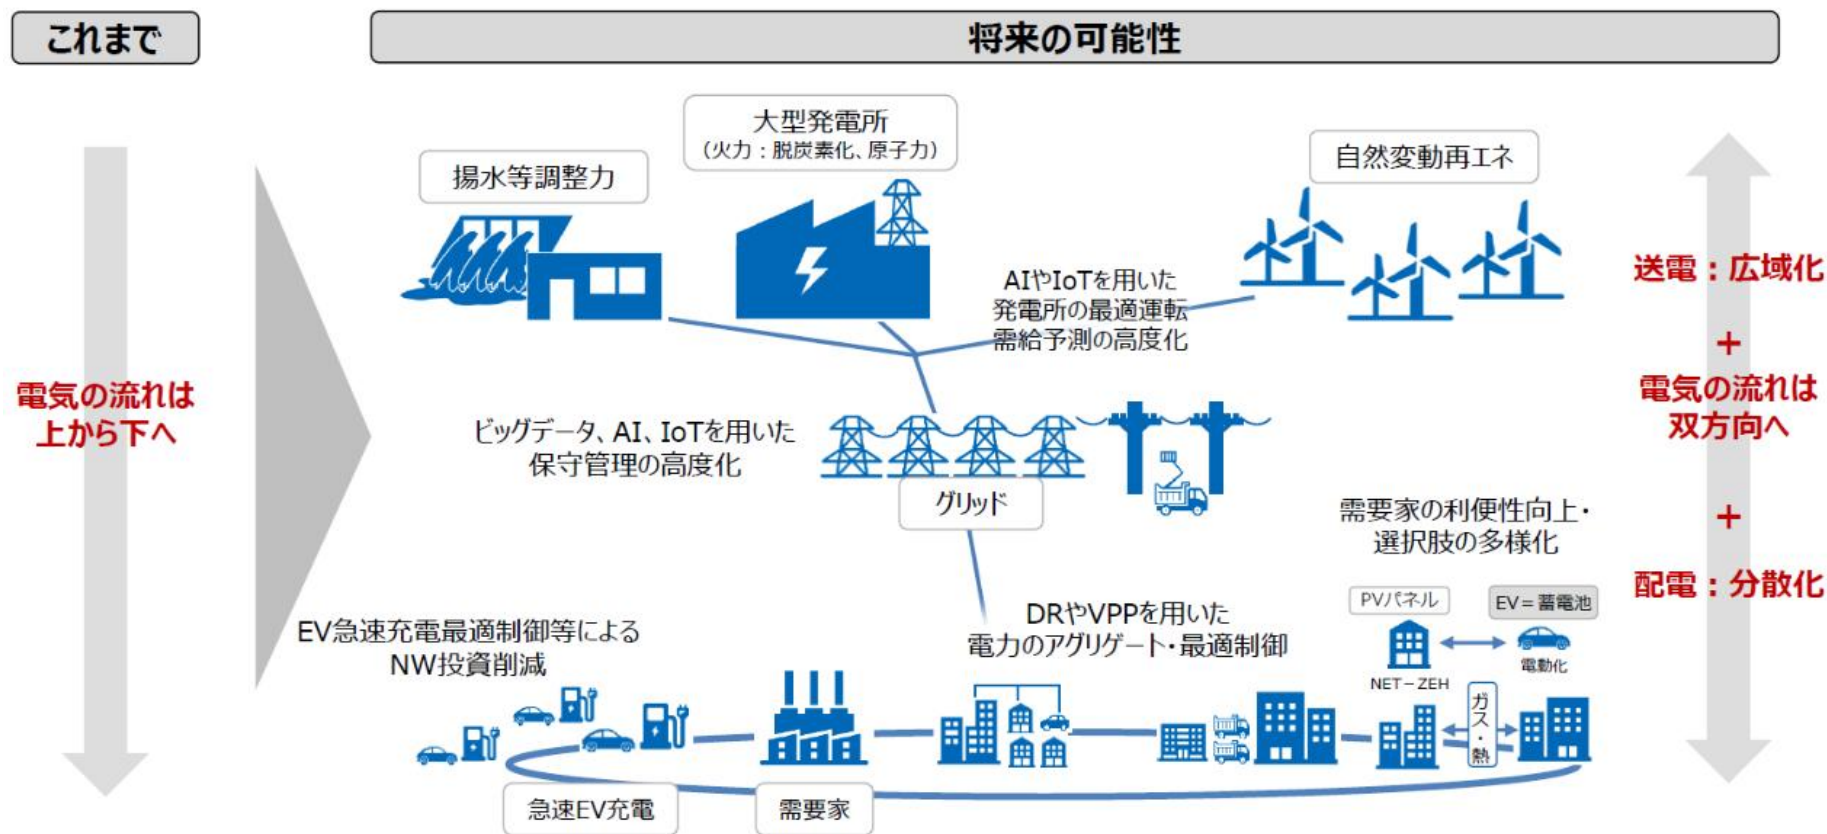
これまで

将来の可能性

電気の流れは上から下へ

揚水等調整力

大型発電所
（火力：脱炭素化、原子力）

自然変動再エネ

AIやIoTを用いた
発電所の最適運転
需給予測の高度化

送電：広域化

＋

電気の流れは
双方向へ

＋

配電：分散化

ビッグデータ、AI、IoTを用いた
保守管理の高度化

グリッド

需要家の利便性向上・
選択肢の多様化

PVパネル

EV＝蓄電池

電動化

NET－ZEH

ガス・熱

DRやVPPを用いた
電力のアグリゲート・最適制御

EV急速充電最適制御等による
NW投資削減

急速EV充電

需要家